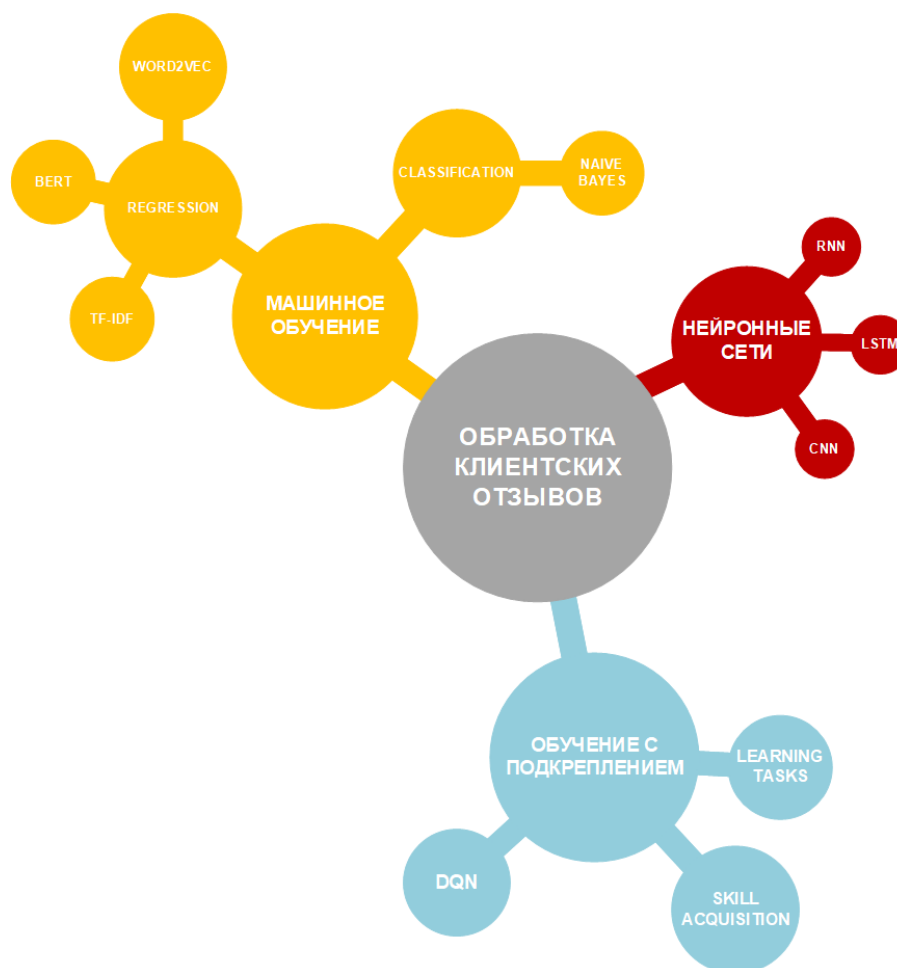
WORD2VEC

BERT

REGRESSION

TF-IDF

CLASSIFICATION

NAIVE BAYES

МАШИННОЕ ОБУЧЕНИЕ

RNN

НЕЙРОННЫЕ СЕТИ

LSTM

CNN

ОБРАБОТКА КЛИЕНТСКИХ ОТЗЫВОВ

ОБУЧЕНИЕ С ПОДКРЕПЛЕНИЕМ

LEARNING TASKS

DQN

SKILL ACQUISITION